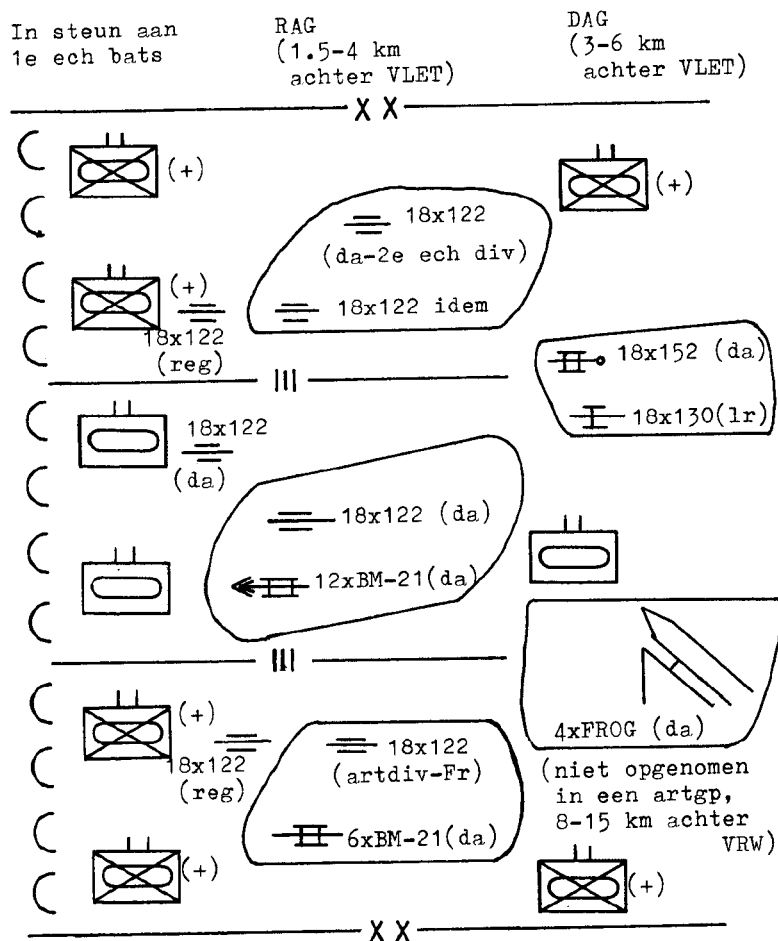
In steun aan 1e ech bats

RAG (1.5-4 km achter VLET)

DAG (3-6 km achter VLET)

XX

(+)

(+)

18x122 (da-2e ech div)

(+)

18x122 idem

18x122 (reg)

III

18x152 (da)

18x130(lr)

18x122 (da)

18x122 (da)

12xBM-21(da)

III

(+)

18x122 (reg)

18x122 (artdiv-Fr)

4xFROG (da)

(niet opgenomen in een artgp, 8-15 km achter VRW)

6xBM-21(da)

(+)

(+)

XX